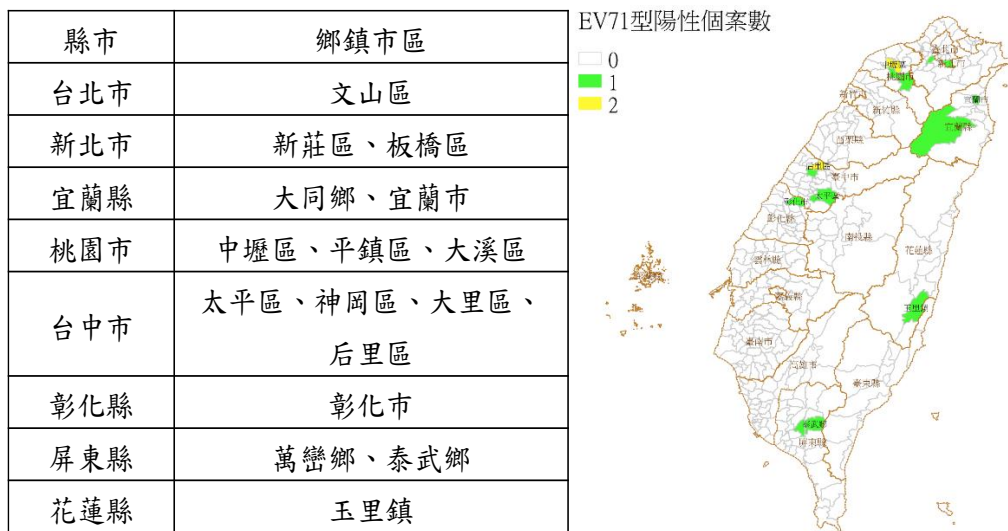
| 縣市 | 鄉鎮市區 |
|---|---|
| 台北市 | 文山區 |
| 新北市 | 新莊區、板橋區 |
| 宜蘭縣 | 大同鄉、宜蘭市 |
| 桃園市 | 中壢區、平鎮區、大溪區 |
| 台中市 | 太平區、神岡區、大里區、后里區 |
| 彰化縣 | 彰化市 |
| 屏東縣 | 萬巒鄉、泰武鄉 |
| 花蓮縣 | 玉里鎮 |

EV71型陽性個案數
0
1
2

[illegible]